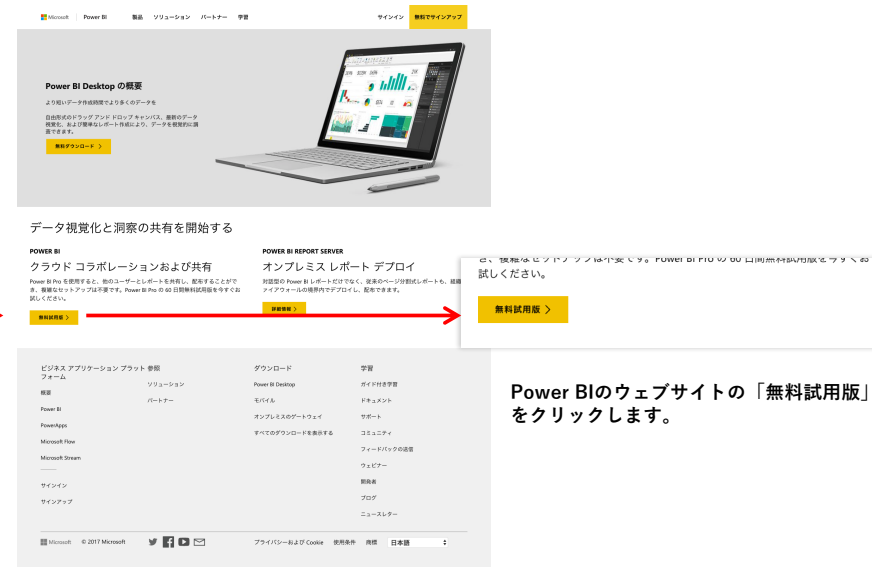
Microsoft | Power BI 製品 ソリューション パートナー 学習 サインイン 無料でサインアップ

Power BI Desktop の概要

より短いデータ作成時間でよりよくのデータを

自由形式のドラッグ アンド ドロップ キャンバス、最新のデータ視覚化、および簡単なレポート作成により、データを視覚的に調査できます。

無料ダウンロード >

データ視覚化と洞察の共有を開始する

POWER BI

クラウド コラボレーションおよび共有

Power BI Pro を使用すると、他のユーザーとレポートを共有し、配布することができ、複雑なセットアップは不要です。Power BI Pro の 60 日間無料試用版を今すぐお試しください。

無料試用版 >

POWER BI REPORT SERVER

オンプレミス レポート デプロイ

対話型の Power BI レポートだけでなく、従来のページ分割式レポートも、組織のファイアウォールの境界内でデプロイし、配布できます。

詳細情報 >

き、複雑なセットアップは不要です。Power BI Pro の 60 日間無料試用版を今すぐお試しください。

無料試用版 >

ビジネス アプリケーション プラットフォーム

概要

Power BI

PowerApps

Microsoft Flow

Microsoft Stream

サインイン

サインアップ

参照

ソリューション

パートナー

ダウンロード

Power BI Desktop

モバイル

オンプレミスのゲートウェイ

すべてのダウンロードを表示する

学習

ガイド付き学習

ドキュメント

サポート

コミュニティ

フィードバックの送信

ウェビナー

開発者

ブログ

ニュースレター

Microsoft © 2017 Microsoft

プライバシーおよび Cookie 使用条件 商標 日本語

Power BIのウェブサイトの「無料試用版」をクリックします。